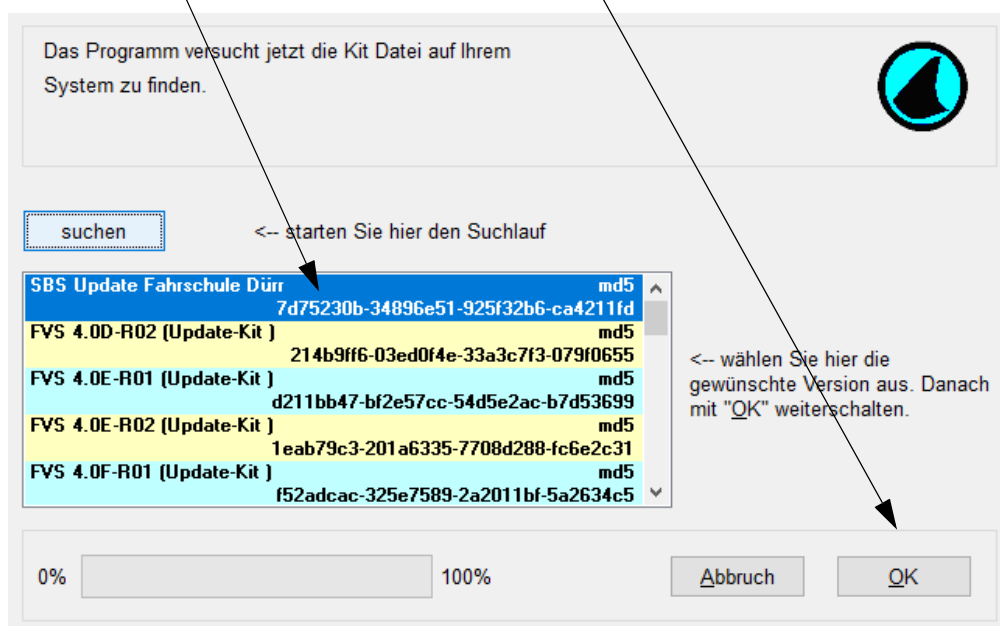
Das Programm versucht jetzt die Kit Datei auf Ihrem System zu finden.

suchen

<-- starten Sie hier den Suchlauf

SBS Update Fahrschule Dürr md5
7d75230b-34896e51-925f32b6-ca4211fd
FVS 4.0D-R02 (Update-Kit ) md5
214b9ff6-03ed0f4e-33a3c7f3-079f0655
FVS 4.0E-R01 (Update-Kit ) md5
d211bb47-bf2e57cc-54d5e2ac-b7d53699
FVS 4.0E-R02 (Update-Kit ) md5
1eab79c3-201a6335-7708d288-fc6e2c31
FVS 4.0F-R01 (Update-Kit ) md5
f52adcac-325e7589-2a2011bf-5a2634c5

<-- wählen Sie hier die gewünschte Version aus. Danach mit "OK" weiterschalten.

0%

100%

Abbruch

OK